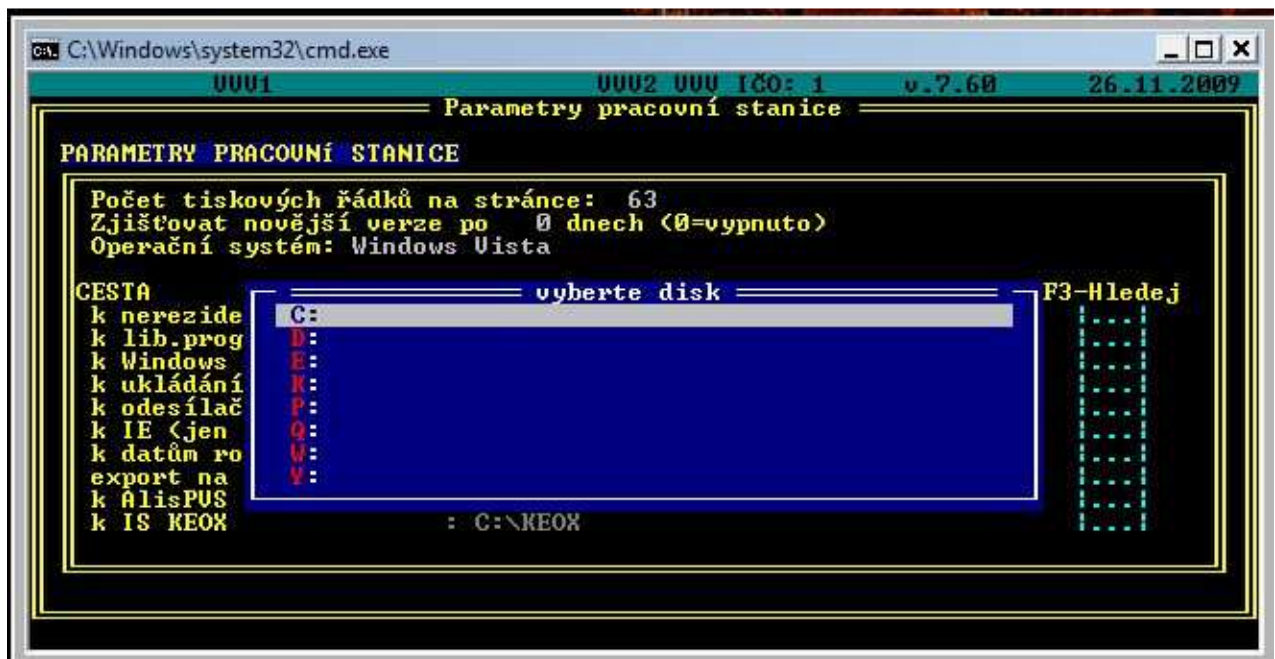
C:\Windows\system32\cmd.exe

VVV1 VVV2 VVV IČO: 1 v.7.60 26.11.2009

Parametry pracovní stanice

PARAMETRY PRACOVNÍ STANICE

Počet tiskových řádků na stránce: 63
Zjišťovat novější verze po 0 dnech (0=vypnuto)
Operační systém: Windows Vista

CESTA
k nerezide
k lib.prog
k Windows
k ukládání
k odesílač
k IE (jen
k datům ro
export na
k AlisPVS
k IS KEOX : C:\KEOX

vyberte disk

F3-Hledej

C:
D:
E:
K:
P:
Q:
W:
Y: